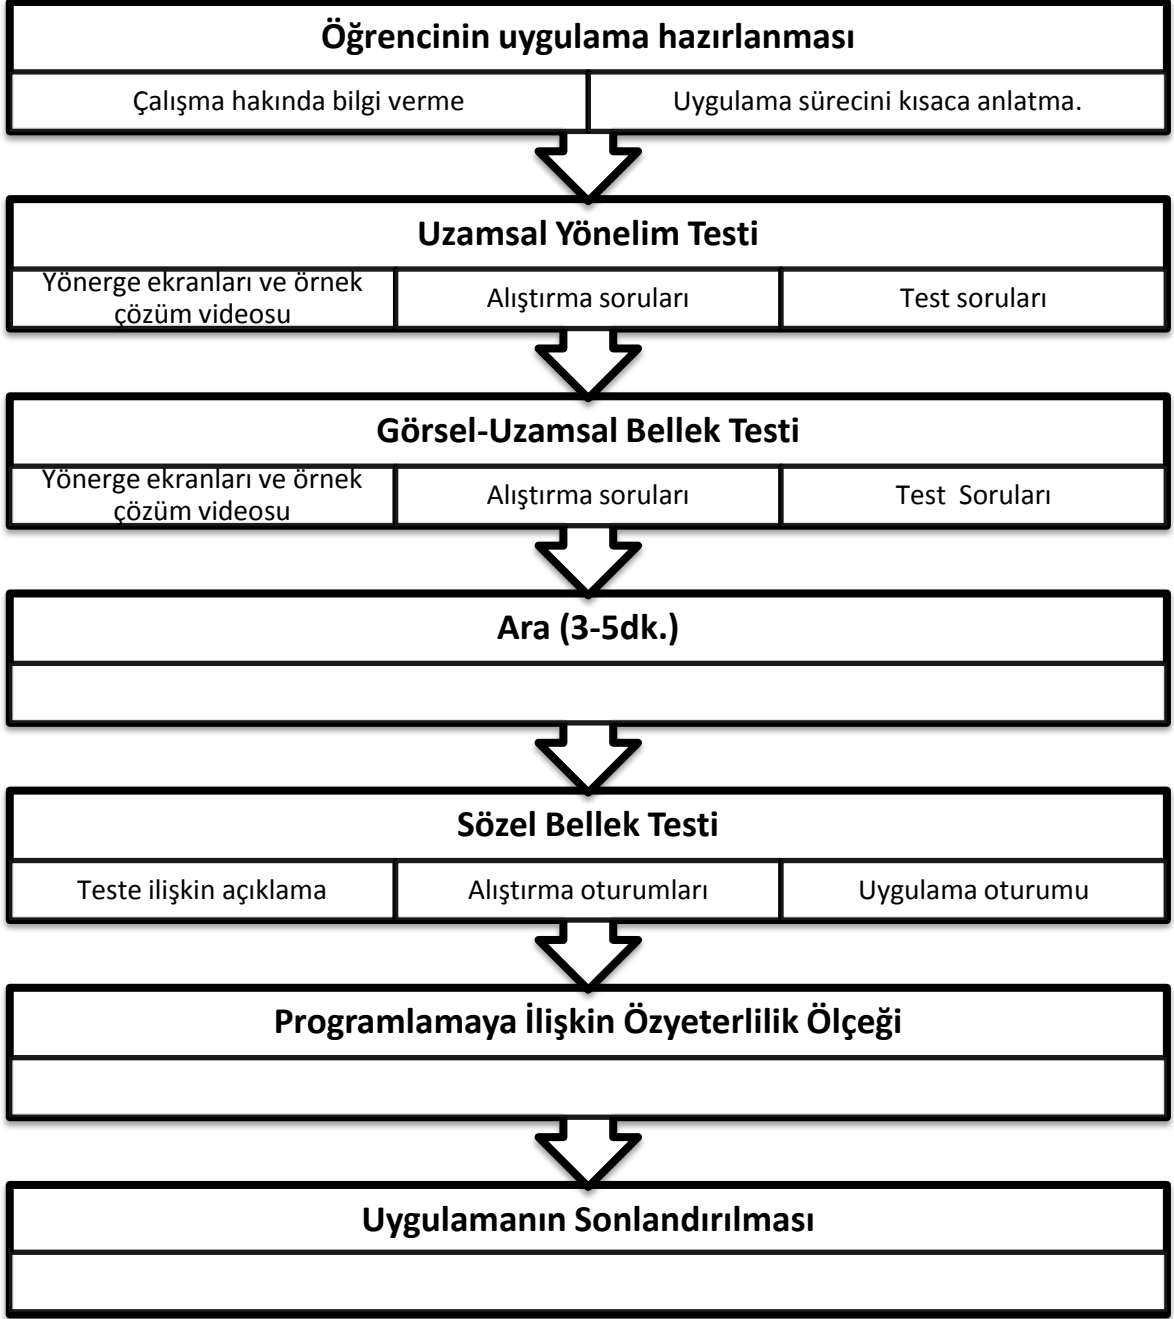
Öğrencinin uygulama hazırlanması

Çalışma hakında bilgi verme

Uygulama sürecini kısaca anlatma.

Uzamsal Yönelim Testi

Yönerge ekranları ve örnek çözüm videosu

Alıştırma soruları

Test soruları

Görsel-Uzamsal Bellek Testi

Yönerge ekranları ve örnek çözüm videosu

Alıştırma soruları

Test Soruları

Ara (3-5dk.)

Sözel Bellek Testi

Teste ilişkin açıklama

Alıştırma oturumları

Uygulama oturumu

Programlamaya İlişkin Özyeterlilik Ölçeği

Uygulamanın Sonlandırılması